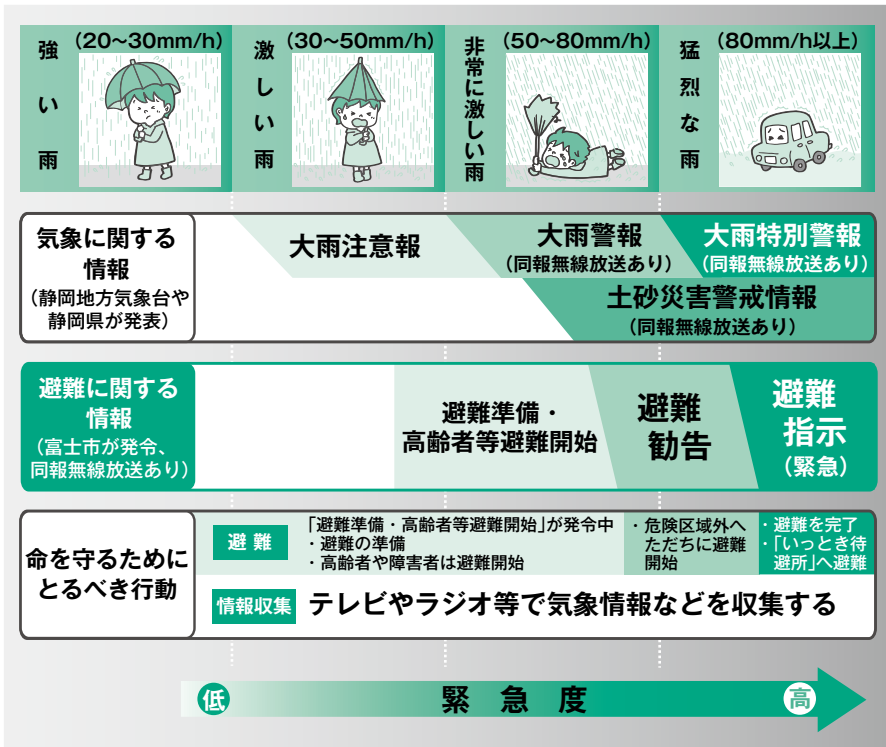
強い雨 (20~30mm/h)

激しい雨 (30~50mm/h)

非常に激しい雨 (50~80mm/h)

猛烈な雨 (80mm/h以上)

気象に関する情報
(静岡地方気象台や静岡県が発表)

大雨注意報

大雨警報
(同報無線放送あり)

大雨特別警報
(同報無線放送あり)

土砂災害警戒情報
(同報無線放送あり)

避難に関する情報
(富士市が発令、同報無線放送あり)

避難準備・高齢者等避難開始

避難勧告

避難指示
(緊急)

命を守るためにとるべき行動

避難

「避難準備・高齢者等避難開始」が発令中
・避難の準備
・高齢者や障害者は避難開始

・危険区域外へただちに避難開始

・避難を完了
・「いっとき待避所」へ避難

情報収集

テレビやラジオ等で気象情報などを収集する

低

緊急度

高